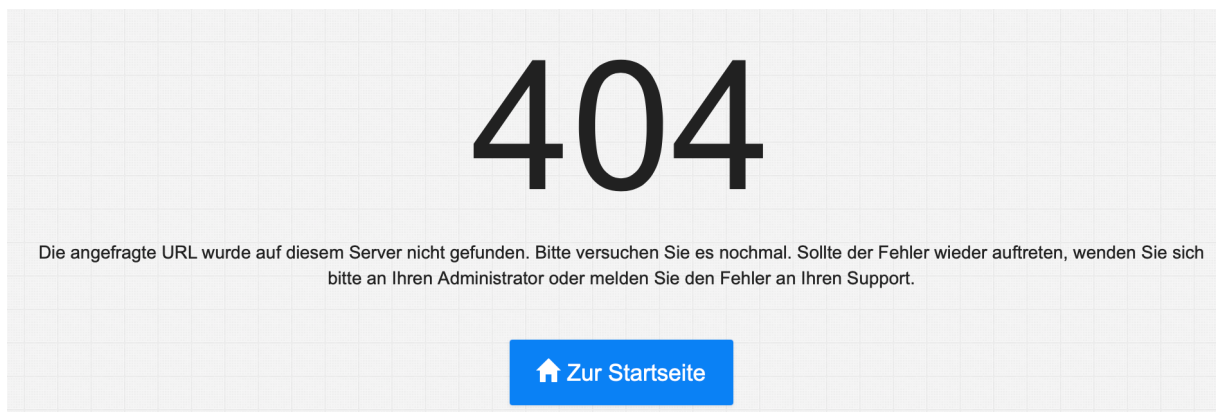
404

Die angefragte URL wurde auf diesem Server nicht gefunden. Bitte versuchen Sie es nochmal. Sollte der Fehler wieder auftreten, wenden Sie sich bitte an Ihren Administrator oder melden Sie den Fehler an Ihren Support.

Zur Startseite